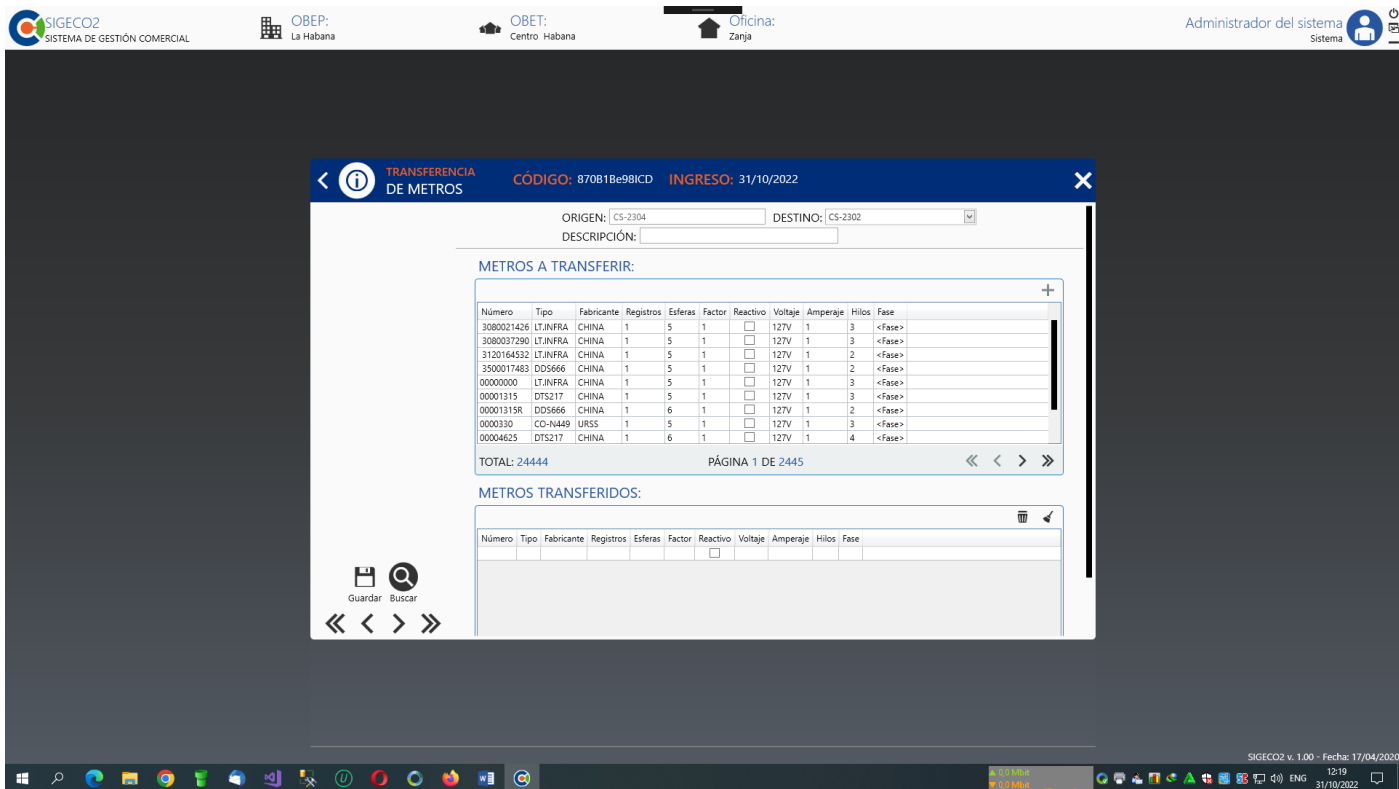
SIGECO2
SISTEMA DE GESTIÓN COMERCIAL

OBEP:
La Habana

OBET:
Centro Habana

Oficina:
Zanja

Administrador del sistema
Sistema

TRANSFERENCIA
DE METROS

CÓDIGO: 870B1Be98ICD INGRESO: 31/10/2022

ORIGEN: CS-2304
DESTINO: CS-2302
DESCRIPCIÓN:

METROS A TRANSFERIR:

| Número | Tipo | Fabricante | Registros | Esferas | Factor | Reactivo | Voltaje | Amperaje | Hilos | Fase |
|---|---|---|---|---|---|---|---|---|---|---|
| 3080021426 | LT.INFRA | CHINA | 1 | 5 | 1 | ☐ | 127V | 1 | 3 | <Fase> |
| 3080037290 | LT.INFRA | CHINA | 1 | 5 | 1 | ☐ | 127V | 1 | 3 | <Fase> |
| 3120164532 | LT.INFRA | CHINA | 1 | 5 | 1 | ☐ | 127V | 1 | 2 | <Fase> |
| 3500017483 | DDS666 | CHINA | 1 | 5 | 1 | ☐ | 127V | 1 | 2 | <Fase> |
| 00000000 | LT.INFRA | CHINA | 1 | 5 | 1 | ☐ | 127V | 1 | 3 | <Fase> |
| 00001315 | DTS217 | CHINA | 1 | 5 | 1 | ☐ | 127V | 1 | 3 | <Fase> |
| 00001315R | DDS666 | CHINA | 1 | 6 | 1 | ☐ | 127V | 1 | 2 | <Fase> |
| 0000330 | CO-N449 | URSS | 1 | 5 | 1 | ☐ | 127V | 1 | 3 | <Fase> |
| 00004625 | DTS217 | CHINA | 1 | 6 | 1 | ☐ | 127V | 1 | 4 | <Fase> |

TOTAL: 24444
PÁGINA 1 DE 2445

METROS TRANSFERIDOS:

| Número | Tipo | Fabricante | Registros | Esferas | Factor | Reactivo | Voltaje | Amperaje | Hilos | Fase |
|---|---|---|---|---|---|---|---|---|---|---|
| | | | | | | ☐ | | | | |

Guardar Buscar

SIGECO2 v. 1.00 - Fecha: 17/04/2020

0,0 Mbit
0,0 Mbit
ENG
12:19
31/10/2022